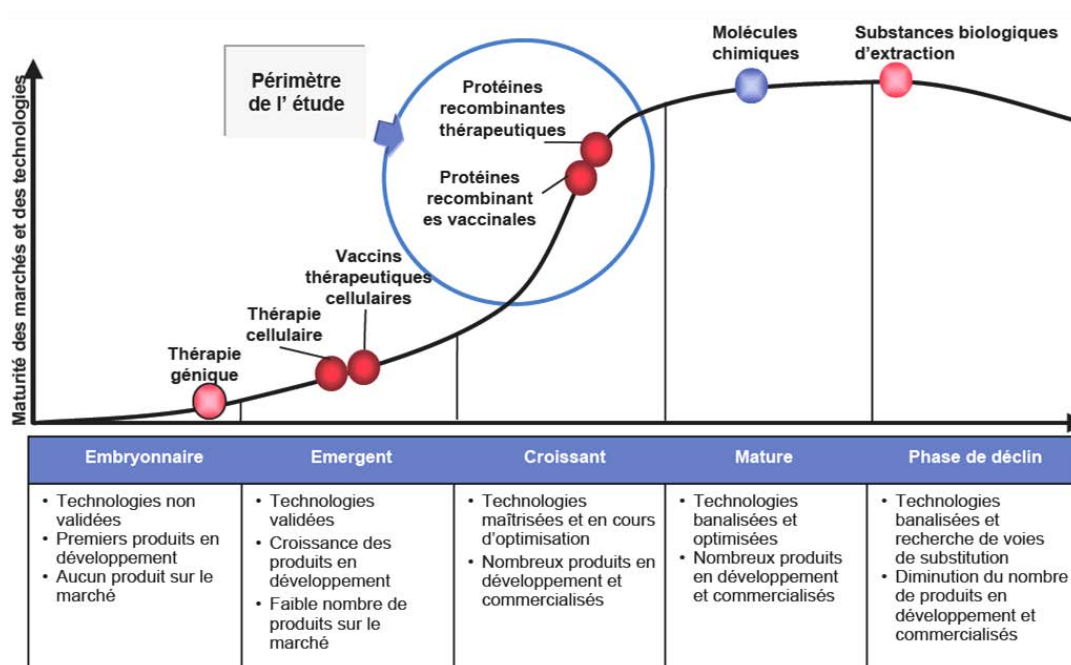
Maturité des marchés et des technologies

Périmètre de l' étude

Protéines recombinantes thérapeutiques

Protéines recombinant es vaccinales

Molécules chimiques

Substances biologiques d'extraction

Vaccins thérapeutiques cellulaires

Thérapie cellulaire

Thérapie génique

| Embryonnaire | Emergent | Croissant | Mature | Phase de déclin |
|---|---|---|---|---|
| • Technologies non validées • Premiers produits en développement • Aucun produit sur le marché | • Technologies validées • Croissance des produits en développement • Faible nombre de produits sur le marché | • Technologies maîtrisées et en cours d'optimisation • Nombreux produits en développement et commercialisés | • Technologies banalisées et optimisées • Nombreux produits en développement et commercialisés | • Technologies banalisées et recherche de voies de substitution • Diminution du nombre de produits en développement et commercialisés |